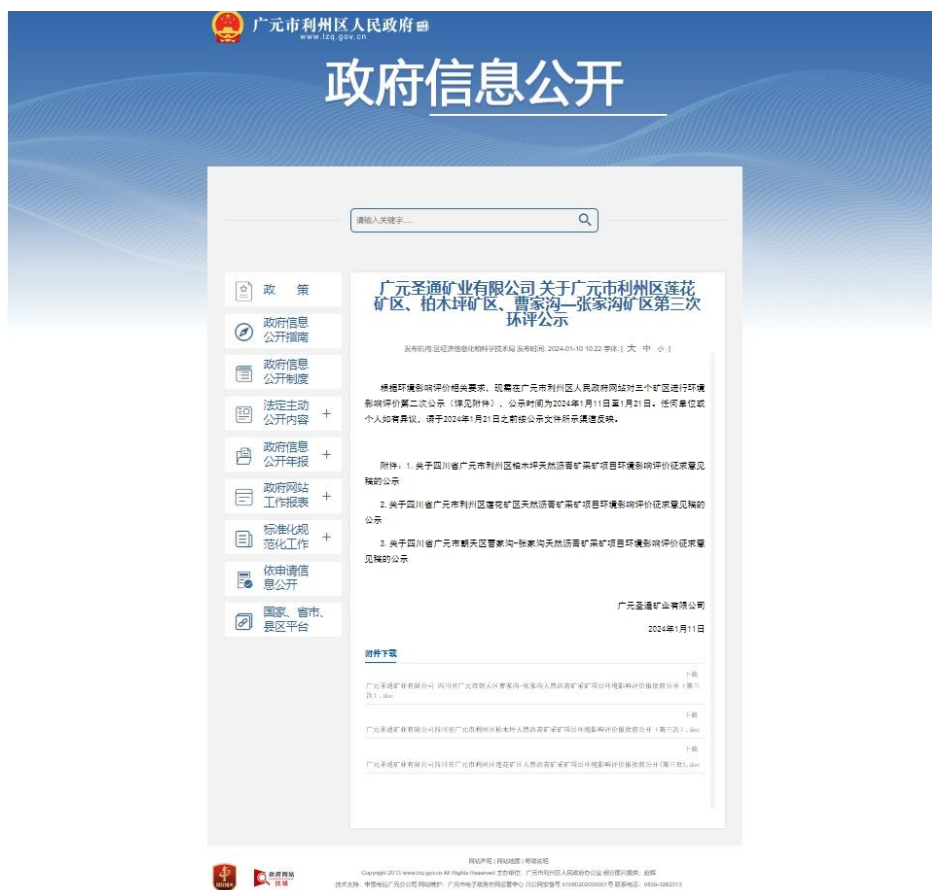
广元市利州区人民政府
www.lzq.gov.cn

政府信息公开

请输入关键字...

政 策
政府信息公开指南
政府信息公开制度
法定主动公开内容 +
政府信息公开年报 +
政府网站工作报表 +
标准化规范化工作 +
依申请信息公开
国家、省市、县区平台

广元圣通矿业有限公司 关于广元市利州区莲花矿区、柏木坪矿区、曹家沟—张家沟矿区第三次环评公示

发布机构:区经济信息化和科学技术局 发布时间: 2024-01-10 10:22 字体:[ 大 中 小 ]

根据环境影响评价相关要求，现需在广元市利州区人民政府网站对三个矿区进行环境影响评价第二次公示（详见附件），公示时间为2024年1月11日至1月21日。任何单位或个人如有异议，请于2024年1月21日之前按公示文件所示渠道反映。

附件：1. 关于四川省广元市利州区柏木坪天然沥青矿采矿项目环境影响评价征求意见稿的公示

2. 关于四川省广元市利州区莲花矿区天然沥青矿采矿项目环境影响评价征求意见稿的公示

3. 关于四川省广元市朝天区曹家沟-张家沟天然沥青矿采矿项目环境影响评价征求意见稿的公示

广元圣通矿业有限公司

2024年1月11日

附件下载

下载
广元圣通矿业有限公司 四川省广元市朝天区曹家沟-张家沟天然沥青矿采矿项目环境影响评价报批前公示（第三次）.doc

下载
广元圣通矿业有限公司四川省广元市利州区柏木坪天然沥青矿采矿项目环境影响评价报批前公示（第三次）.doc

下载
广元圣通矿业有限公司四川省广元市利州区莲花矿区天然沥青矿采矿项目环境影响评价报批前公示（第三次）.doc

政府网站找错

网站声明 | 网站地图 | 帮助说明
Copyright 2013 www.lzq.gov.cn All Rights Reserved 主办单位：广元市利州区人民政府办公室 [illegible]
技术支持：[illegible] 联系电话：0839-3262313